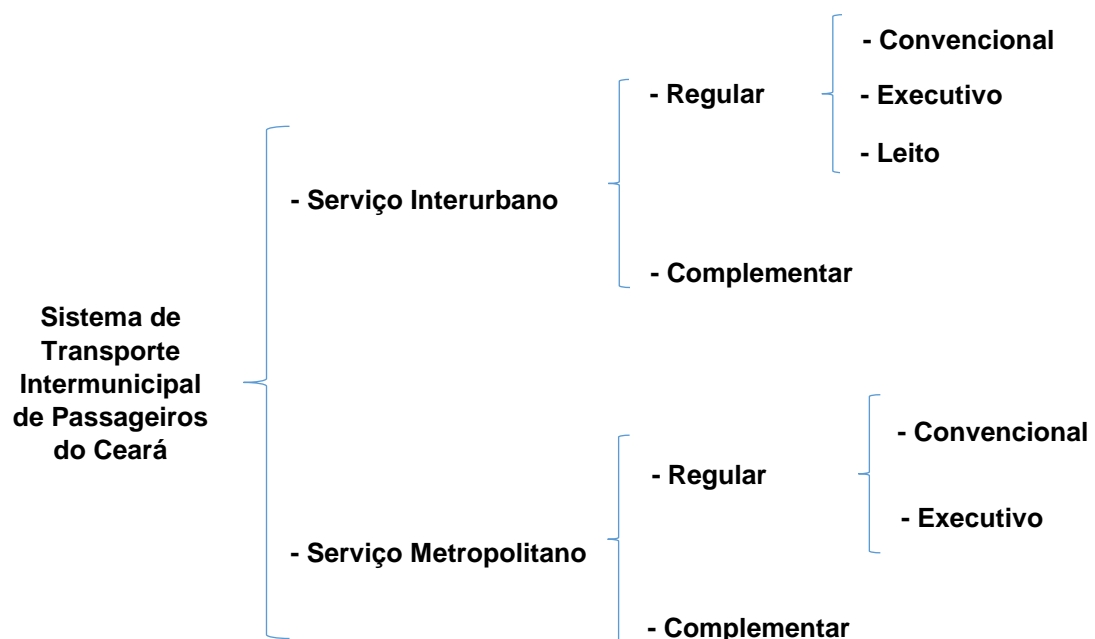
Sistema de Transporte Intermunicipal de Passageiros do Ceará

- Serviço Interurbano

- Regular

- Convencional

- Executivo

- Leito

- Complementar

- Serviço Metropolitano

- Regular

- Convencional

- Executivo

- Complementar